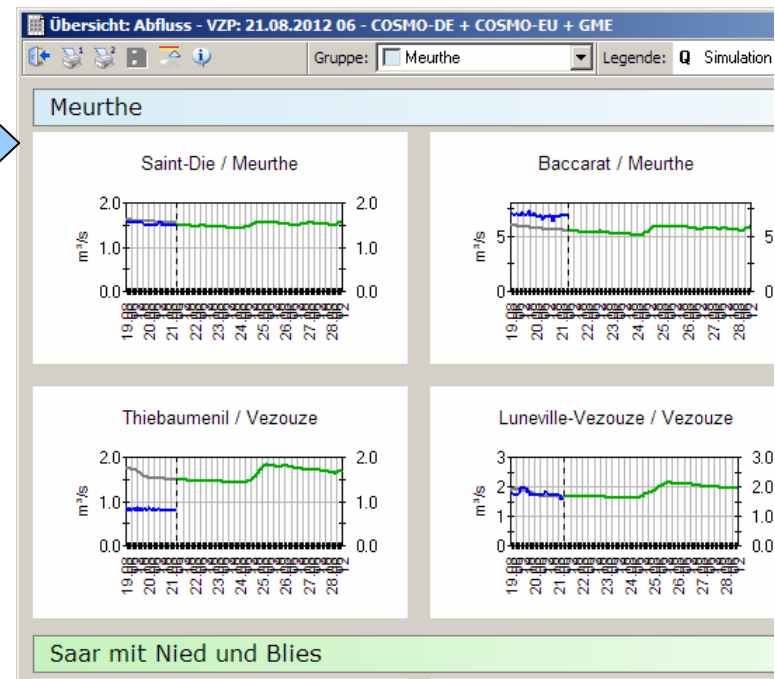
Übersicht: Abfluss - VZP: 21.08.2012 06 - COSMO-DE + COSMO-EU + GME

Gruppe: Meurthe

Legende: Q Simulation

Meurthe

Saint-Die / Meurthe

2.0 2.0
m³/s 1.0 1.0
0.0 0.0
19.08 20.08 21.08 22.08 23.08 24.08 25.08 26.08 27.08 28.08

Baccarat / Meurthe

m³/s 5 5
0 0
19.08 20.08 21.08 22.08 23.08 24.08 25.08 26.08 27.08 28.08

Thiebaumenil / Vezouze

2.0 2.0
m³/s 1.0 1.0
0.0 0.0
19.08 20.08 21.08 22.08 23.08 24.08 25.08 26.08 27.08 28.08

Luneville-Vezouze / Vezouze

3 3.0
m³/s 2 2.0
1 1.0
0 0.0
19.08 20.08 21.08 22.08 23.08 24.08 25.08 26.08 27.08 28.08

Saar mit Nied und Blies